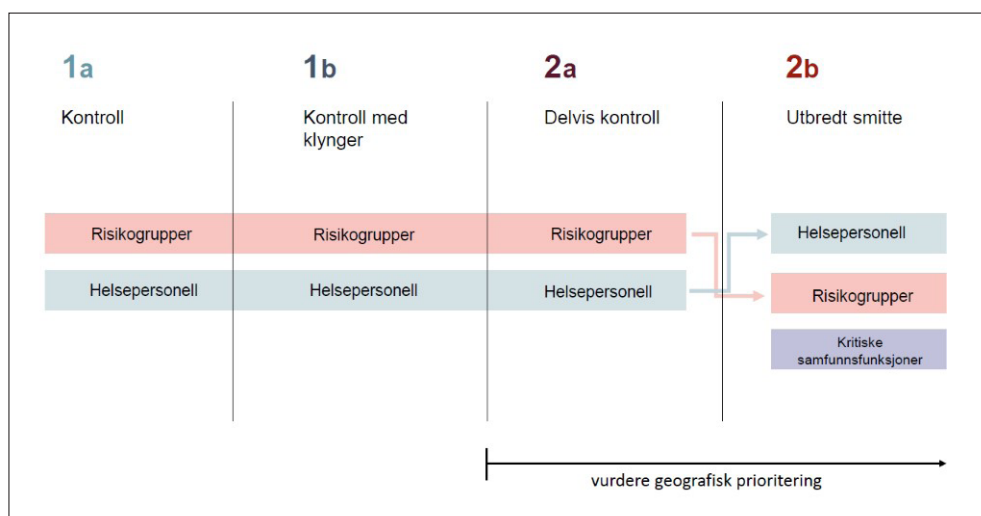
1a
Kontroll

1b
Kontroll med klynger

2a
Delvis kontroll

2b
Utbredt smitte

Risikogrupper
Risikogrupper
Risikogrupper

Helsepersonell
Helsepersonell
Helsepersonell

Helsepersonell
Risikogrupper
Kritiske samfunnsfunksjoner

vurdere geografisk prioritering